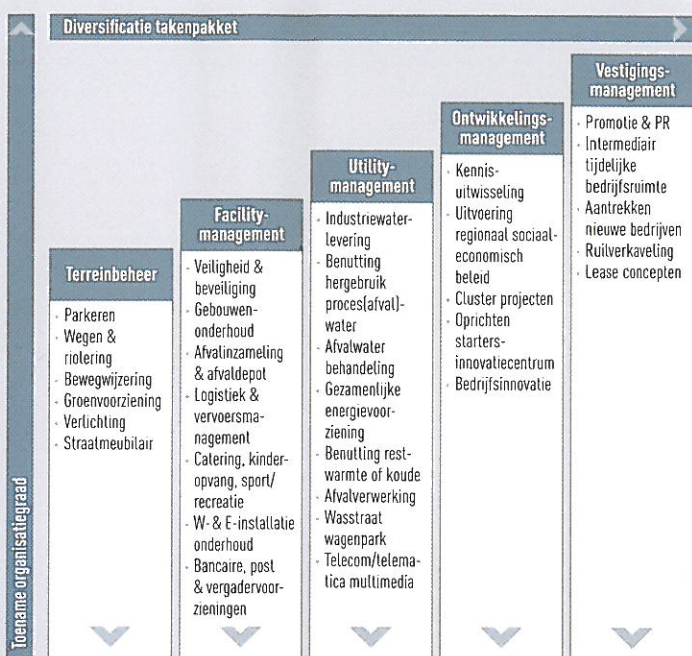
Diversificatie takenpakket

Toename organisatiegraad

Terreinbeheer
- Parkeren
- Wegen & riolering
- Bewegwijzering
- Groenvoorziening
- Verlichting
- Straatmeubilair

Facility-management
- Veiligheid & beveiliging
- Gebouwenonderhoud
- Afvalinzameling & afvaldepot
- Logistiek & vervoersmanagement
- Catering, kinderopvang, sport/recreatie
- W- & E-installatie onderhoud
- Bancaire, post & vergadervoorzieningen

Utility-management
- Industriewaterlevering
- Benutting hergebruik proces(afval)-water
- Afvalwater behandeling
- Gezamenlijke energievoorziening
- Benutting restwarmte of koude
- Afvalverwerking
- Wasstraat wagenpark
- Telecom/telematica multimedia

Ontwikkelings-management
- Kennisuitwisseling
- Uitvoering regionaal sociaal-economisch beleid
- Cluster projecten
- Oprichten starters-innovatiecentrum
- Bedrijfsinnovatie

Vestigings-management
- Promotie & PR
- Intermediair tijdelijke bedrijfsruimte
- Aantrekken nieuwe bedrijven
- Ruilverkaveling
- Lease concepten